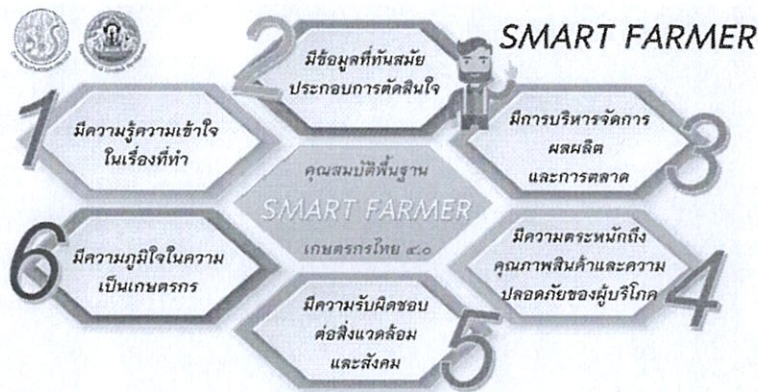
SMART FARMER

2 มีข้อมูลที่ทันสมัย ประกอบการตัดสินใจ

1 มีความรู้ความเข้าใจ ในเรื่องที่ทำ

3 มีการบริหารจัดการ ผลผลิต และการตลาด

คุณสมบัติพื้นฐาน SMART FARMER เกษตรกรไทย ๔.๐

6 มีความภูมิใจในความ เป็นเกษตรกร

4 มีความตระหนักถึง คุณภาพสินค้าและความ ปลอดภัยของผู้บริโภค

5 มีความรับผิดชอบ ต่อสิ่งแวดล้อม และสังคม